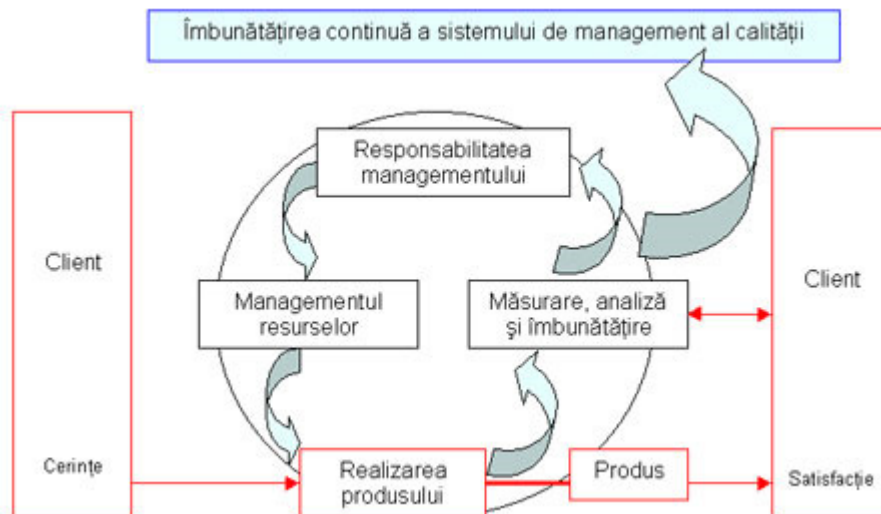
Îmbunătățirea continuă a sistemului de management al calității

Client

Cerințe

Responsabilitatea managementului

Managementul resurselor

Măsurare, analiză și îmbunătățire

Realizarea produsului

Produs

Client

Satisfacție